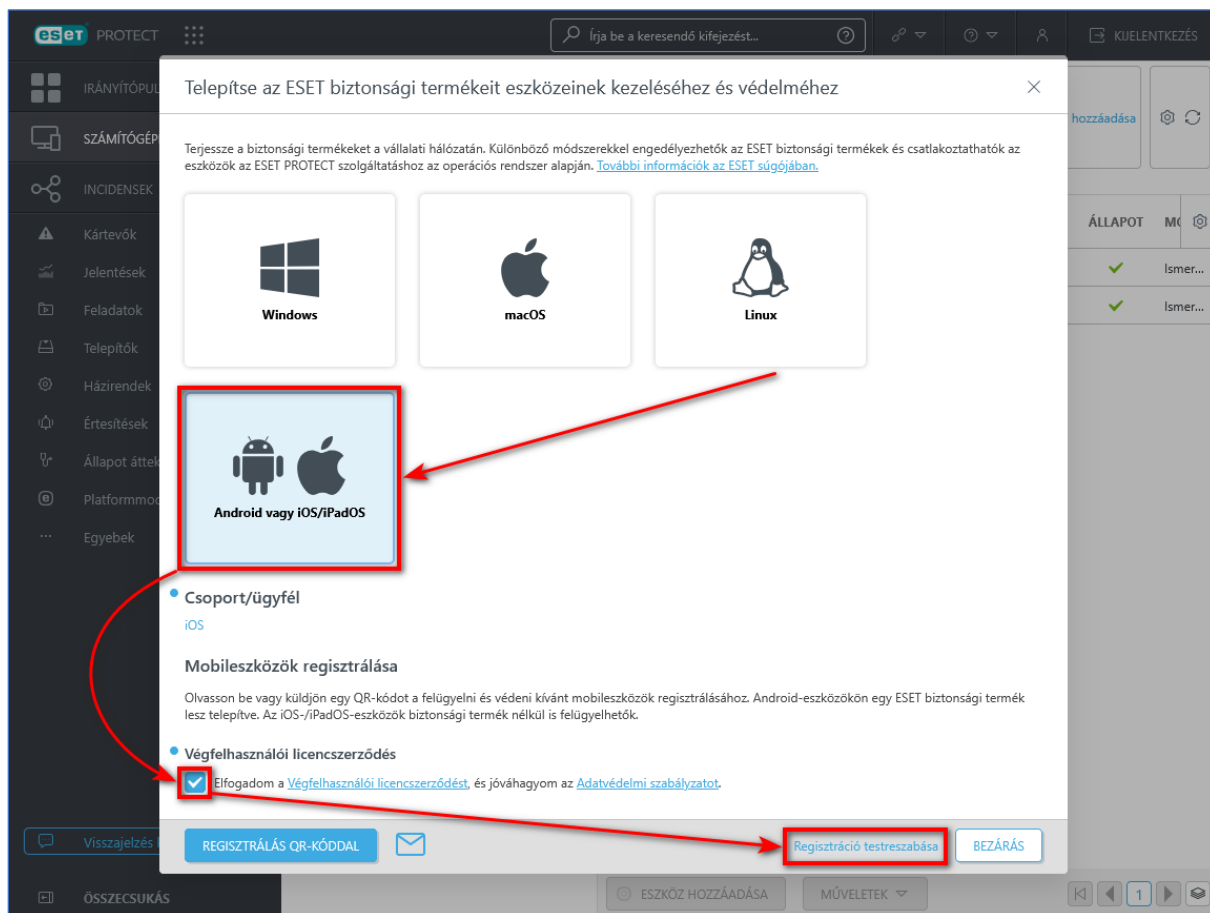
eset PROTECT

Írja be a keresendő kifejezést...

KIJELENTKEZÉS

IRÁNYÍTÓPUL

SZÁMÍTÓGÉP

INCIDENSEK

Kártevők

Jelentések

Feladatok

Telepítők

Házirendek

Értesítések

Állapot átték

Platformmod

Egyebek

Visszajelzés

ÖSSZECSUKÁS

hozzáadása

ÁLLAPOT

MO

Ismer...

Ismer...

Telepítse az ESET biztonsági termékeit eszközeinek kezeléséhez és védelméhez

Terjessze a biztonsági termékeket a vállalati hálózatán. Különböző módszerekkel engedélyezhetők az ESET biztonsági termékek és csatlakoztathatók az eszközök az ESET PROTECT szolgáltatáshoz az operációs rendszer alapján. További információk az ESET súgójában.

Windows

macOS

Linux

Android vagy iOS/iPadOS

Csoport/ügyfél

iOS

Mobileszközök regisztrálása

Olvasson be vagy küldjön egy QR-kódot a felügyelni és védeni kívánt mobileszközök regisztrálásához. Android-eszközökön egy ESET biztonsági termék lesz telepítve. Az iOS-/iPadOS-eszközök biztonsági termék nélkül is felügyelhetők.

Végfelhasználói licencszerződés

Elfogadom a Végfelhasználói licencszerződést, és jóváhagyom az Adatvédelmi szabályzatot.

REGISZTRÁLÁS QR-KÓDDAL

Regisztráció testreszabása

BEZÁRÁS

ESZKÖZ HOZZÁADÁSA

MŰVELETEK

1